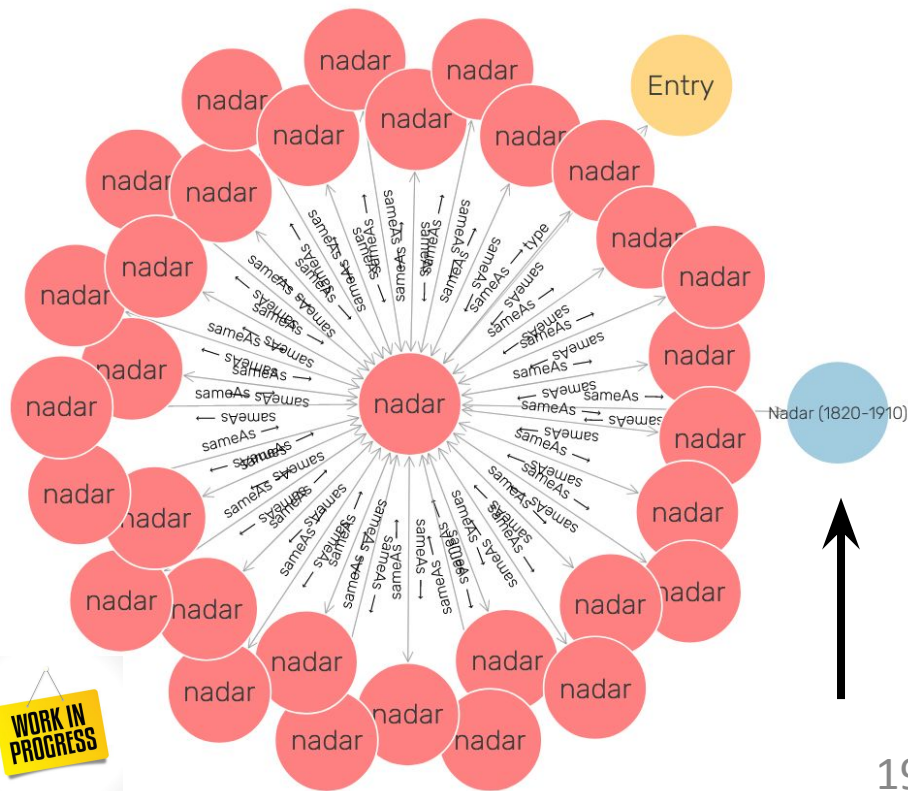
nadar
nadar
nadar
nadar
nadar
Entry
nadar
nadar
nadar
nadar
nadar
nadar
nadar
nadar
nadar
nadar
nadar
nadar
nadar
nadar
Nadar (1820-1910)
nadar
nadar
nadar
nadar
nadar
nadar
nadar
nadar
nadar
nadar
nadar
nadar
nadar
sameAs
type
WORK IN PROGRESS
19